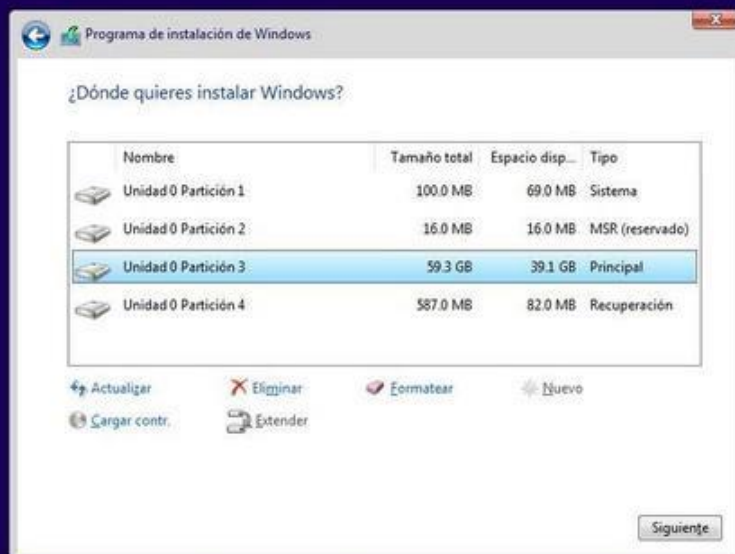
Programa de instalación de Windows

¿Dónde quieres instalar Windows?

| Nombre | Tamaño total | Espacio disp... | Tipo |
|---|---|---|---|
| Unidad 0 Partición 1 | 100.0 MB | 69.0 MB | Sistema |
| Unidad 0 Partición 2 | 16.0 MB | 16.0 MB | MSR (reservado) |
| Unidad 0 Partición 3 | 59.3 GB | 39.1 GB | Principal |
| Unidad 0 Partición 4 | 587.0 MB | 82.0 MB | Recuperación |

Actualizar
Eliminar
Formatear
Nuevo
Cargar contr.
Extender

Siguiente